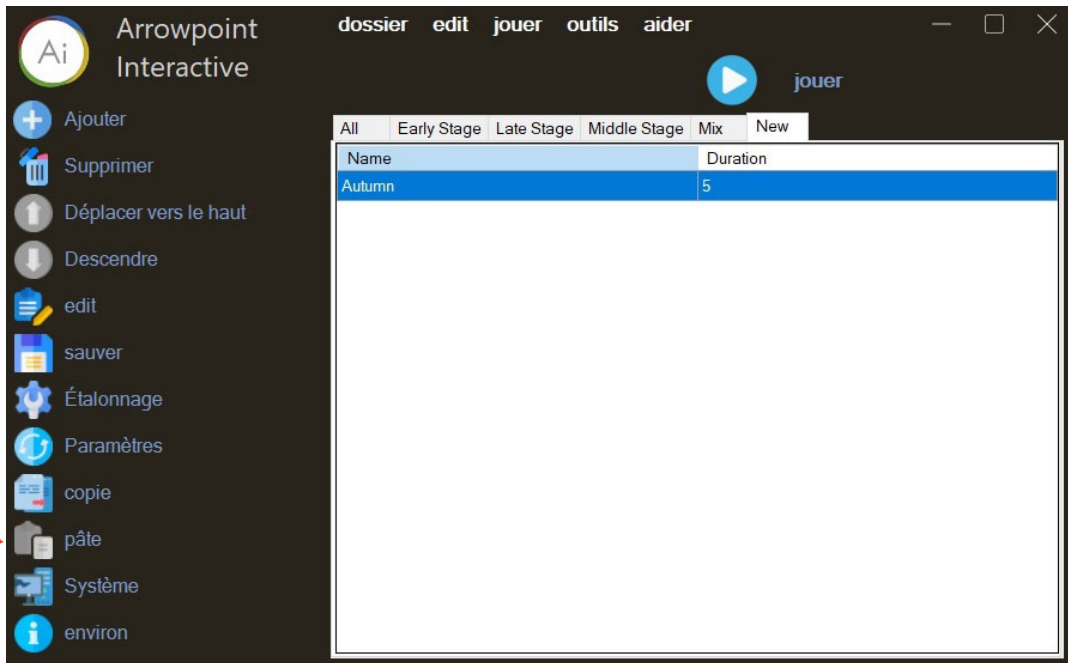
Ai Arrowpoint Interactive

dossier edit jouer outils aider

jouer

Ajouter
Supprimer
Déplacer vers le haut
Descendre
edit
sauver
Étalonnage
Paramètres
copie
pâte
Système
environ

All | Early Stage | Late Stage | Middle Stage | Mix | New

| Name | Duration |
|---|---|
| Autumn | 5 |